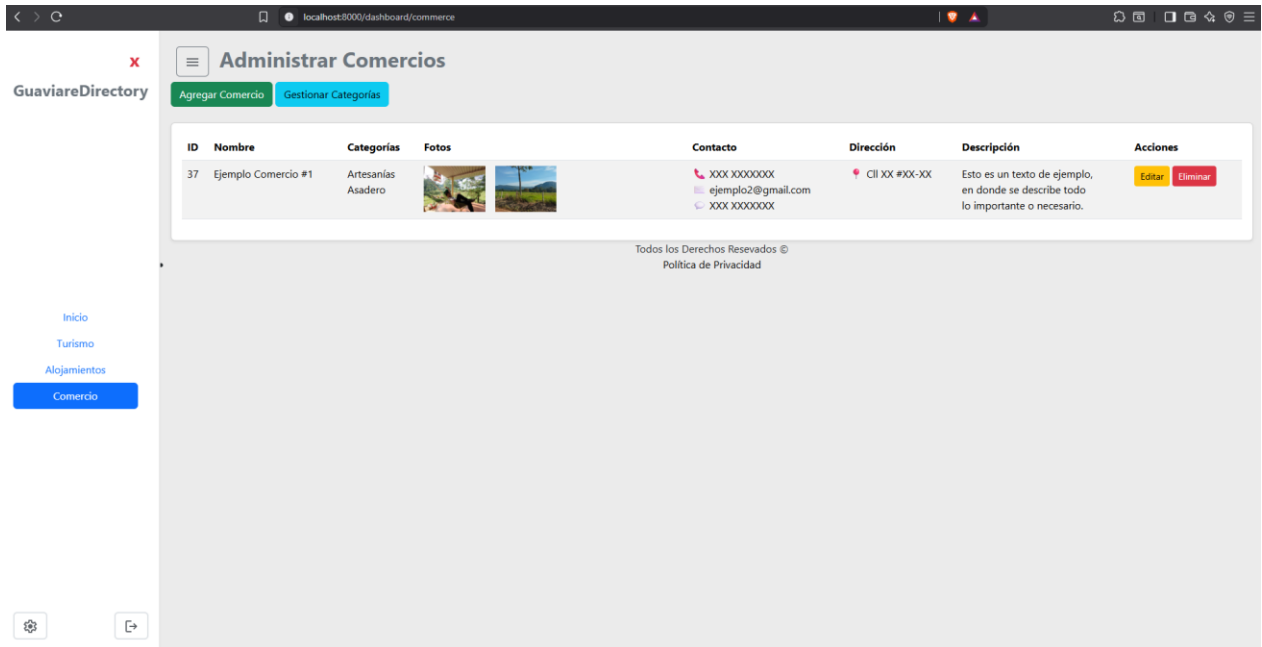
localhost:8000/dashboard/commerce

x

GuaviareDirectory

Administrar Comercios

Agregar Comercio  Gestionar Categorías

| ID | Nombre | Categorías | Fotos | Contacto | Dirección | Descripción | Acciones |
|---|---|---|---|---|---|---|---|
| 37 | Ejemplo Comercio #1 | Artesanías Asadero | | XXX XXXXXXX ejemplo2@gmail.com XXX XXXXXXX | Cll XX #XX-XX | Esto es un texto de ejemplo, en donde se describe todo lo importante o necesario. | Editar Eliminar |

Todos los Derechos Resevados ©
Política de Privacidad

Inicio
Turismo
Alojamientos
Comercio